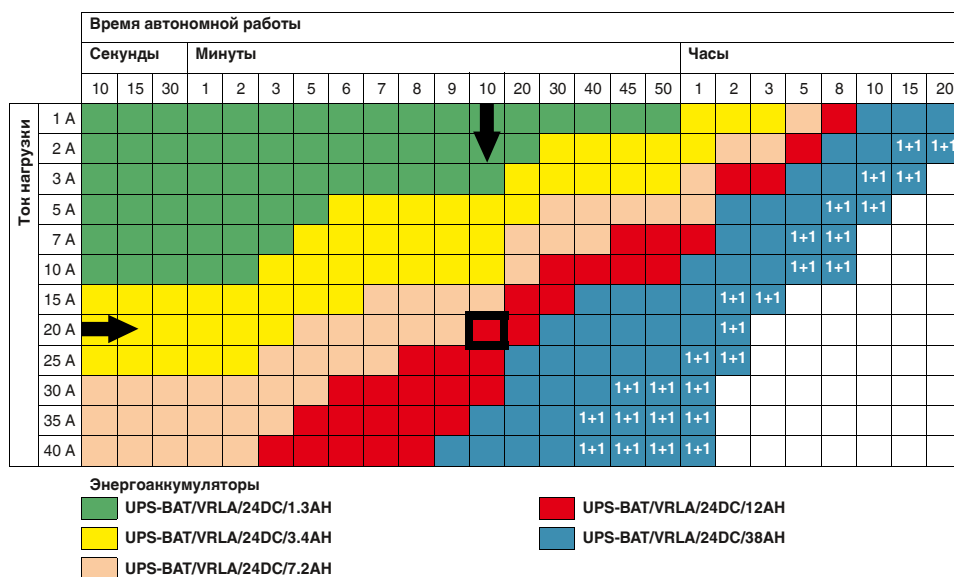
| Ток нагрузки | Время автономной работы | | | | | | | | | | | | | | | | | | | | | | | | |
|---|---|---|---|---|---|---|---|---|---|---|---|---|---|---|---|---|---|---|---|---|---|---|---|---|---|
| | Секунды | | | Минуты | | | | | | | | | | | | | | | Часы | | | | | | | |
| | 10 | 15 | 30 | 1 | 2 | 3 | 5 | 6 | 7 | 8 | 9 | 10 | 20 | 30 | 40 | 45 | 50 | 1 | 2 | 3 | 5 | 8 | 10 | 15 | 20 |
| 1 A | | | | | | | | | | | | | | | | | | | | | | | | | |
| 2 A | | | | | | | | | | | | | | | | | | | | | | | | 1+1 | 1+1 |
| 3 A | | | | | | | | | | | | | | | | | | | | | | | 1+1 | 1+1 | |
| 5 A | | | | | | | | | | | | | | | | | | | | | | 1+1 | 1+1 | | |
| 7 A | | | | | | | | | | | | | | | | | | | | | 1+1 | 1+1 | | | |
| 10 A | | | | | | | | | | | | | | | | | | | | | 1+1 | 1+1 | | | |
| 15 A | | | | | | | | | | | | | | | | | | | 1+1 | 1+1 | | | | | |
| 20 A | | | | | | | | | | | | | | | | | | | 1+1 | | | | | | |
| 25 A | | | | | | | | | | | | | | | | | | 1+1 | 1+1 | | | | | | |
| 30 A | | | | | | | | | | | | | | | | 1+1 | 1+1 | 1+1 | | | | | | | |
| 35 A | | | | | | | | | | | | | | | 1+1 | 1+1 | 1+1 | 1+1 | | | | | | | |
| 40 A | | | | | | | | | | | | | | | 1+1 | 1+1 | 1+1 | 1+1 | | | | | | | |

Энергоаккумуляторы
UPS-BAT/VRLA/24DC/1.3AH
UPS-BAT/VRLA/24DC/3.4AH
UPS-BAT/VRLA/24DC/7.2AH
UPS-BAT/VRLA/24DC/12AH
UPS-BAT/VRLA/24DC/38AH